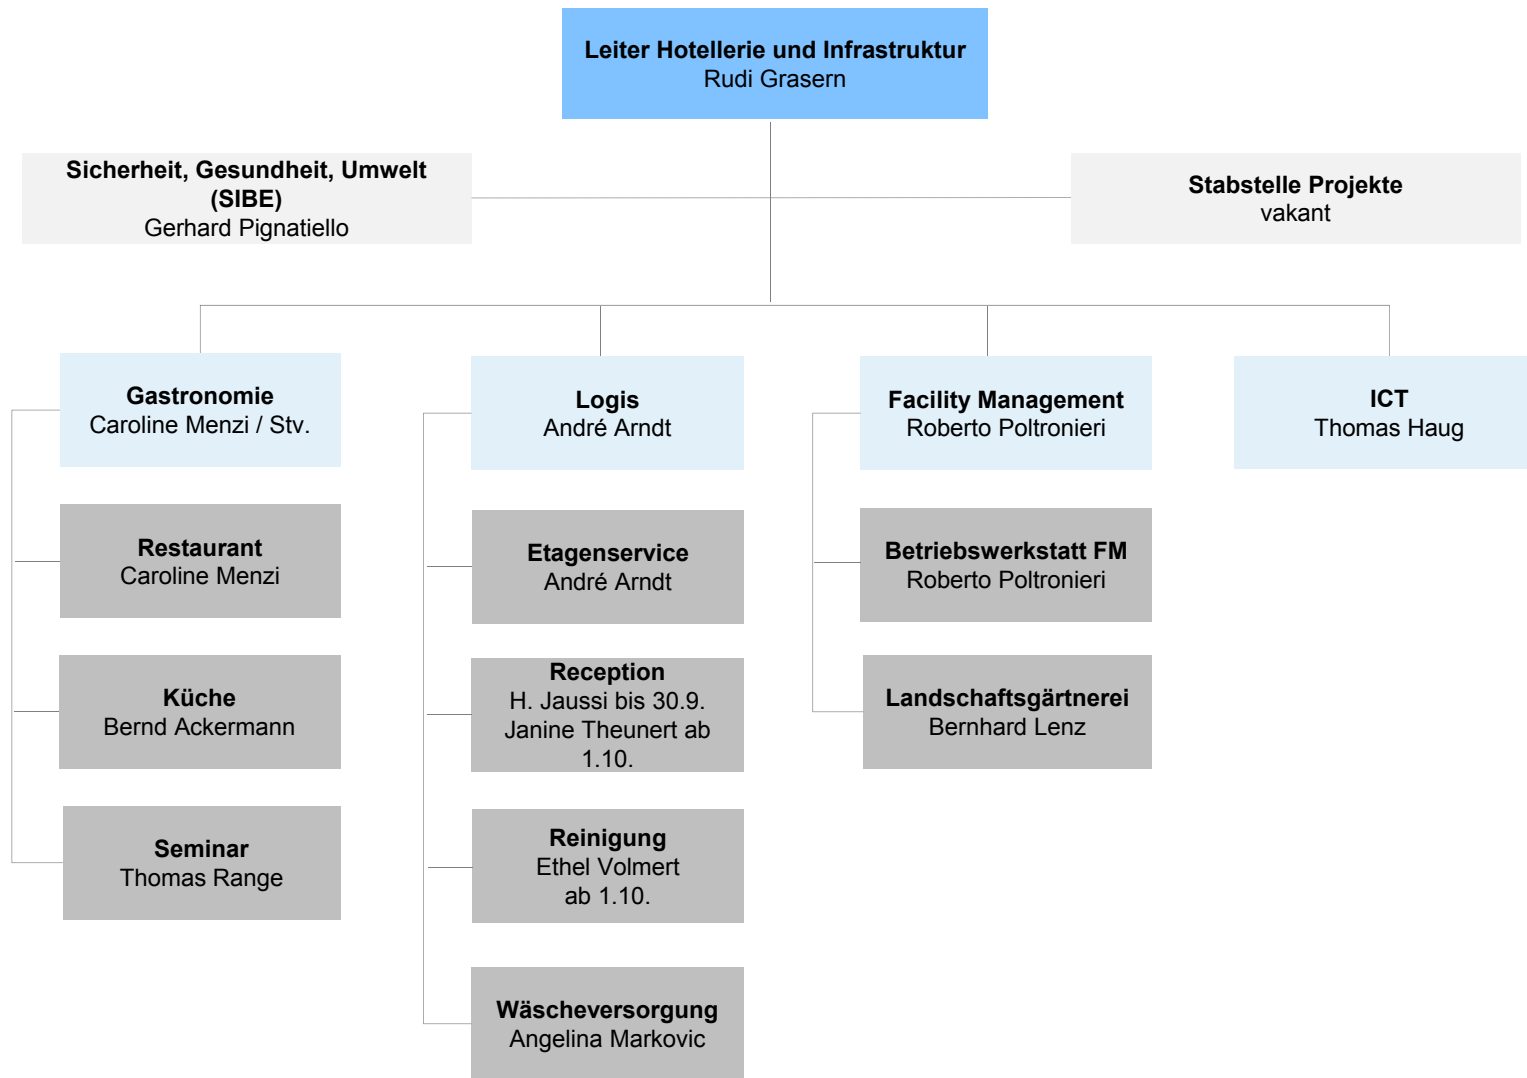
Leiter Hotellerie und Infrastruktur
Rudi Grasern

Sicherheit, Gesundheit, Umwelt (SIBE)
Gerhard Pignatiello

Stabstelle Projekte
vakant

Gastronomie
Caroline Menzi / Stv.

Restaurant
Caroline Menzi

Küche
Bernd Ackermann

Seminar
Thomas Range

Logis
André Arndt

Etagenservice
André Arndt

Reception
H. Jaussi bis 30.9.
Janine Theunert ab 1.10.

Reinigung
Ethel Volmert
ab 1.10.

Wäscheversorgung
Angelina Markovic

Facility Management
Roberto Poltronieri

Betriebswerkstatt FM
Roberto Poltronieri

Landschaftsgärtnerei
Bernhard Lenz

ICT
Thomas Haug